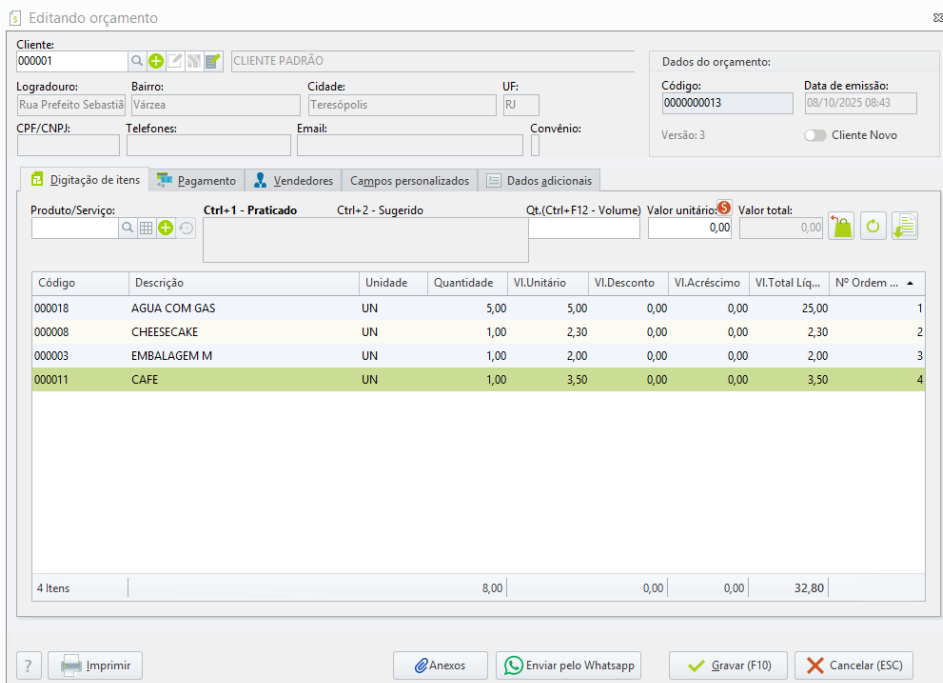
Editando orçamento

Cliente:
000001
CLIENTE PADRÃO

Logradouro: Rua Prefeito Sebastiã
Bairro: Várzea
Cidade: Teresópolis
UF: RJ

CPF/CNPJ:
Telefones:
Email:
Convênio:

Dados do orçamento:
Código: 0000000013
Data de emissão: 08/10/2025 08:43
Versão: 3
Cliente Novo

Digitação de itens | Pagamento | Vendedores | Campos personalizados | Dados adicionais

Produto/Serviço:
Ctrl+1 - Praticado
Ctrl+2 - Sugerido
Qt.(Ctrl+F12 - Volume)
Valor unitário:
0,00
Valor total:
0,00

| Código | Descrição | Unidade | Quantidade | Vl.Unitário | Vl.Desconto | Vl.Acréscimo | Vl.Total Líq... | Nº Ordem ... |
|---|---|---|---|---|---|---|---|---|
| 000018 | AGUA COM GAS | UN | 5,00 | 5,00 | 0,00 | 0,00 | 25,00 | 1 |
| 000008 | CHEESECAKE | UN | 1,00 | 2,30 | 0,00 | 0,00 | 2,30 | 2 |
| 000003 | EMBALAGEM M | UN | 1,00 | 2,00 | 0,00 | 0,00 | 2,00 | 3 |
| 000011 | CAFE | UN | 1,00 | 3,50 | 0,00 | 0,00 | 3,50 | 4 |
| 4 Itens | | | 8,00 | | 0,00 | 0,00 | 32,80 | |

?
Imprimir
Anexos
Enviar pelo Whatsapp
Gravar (F10)
Cancelar (ESC)